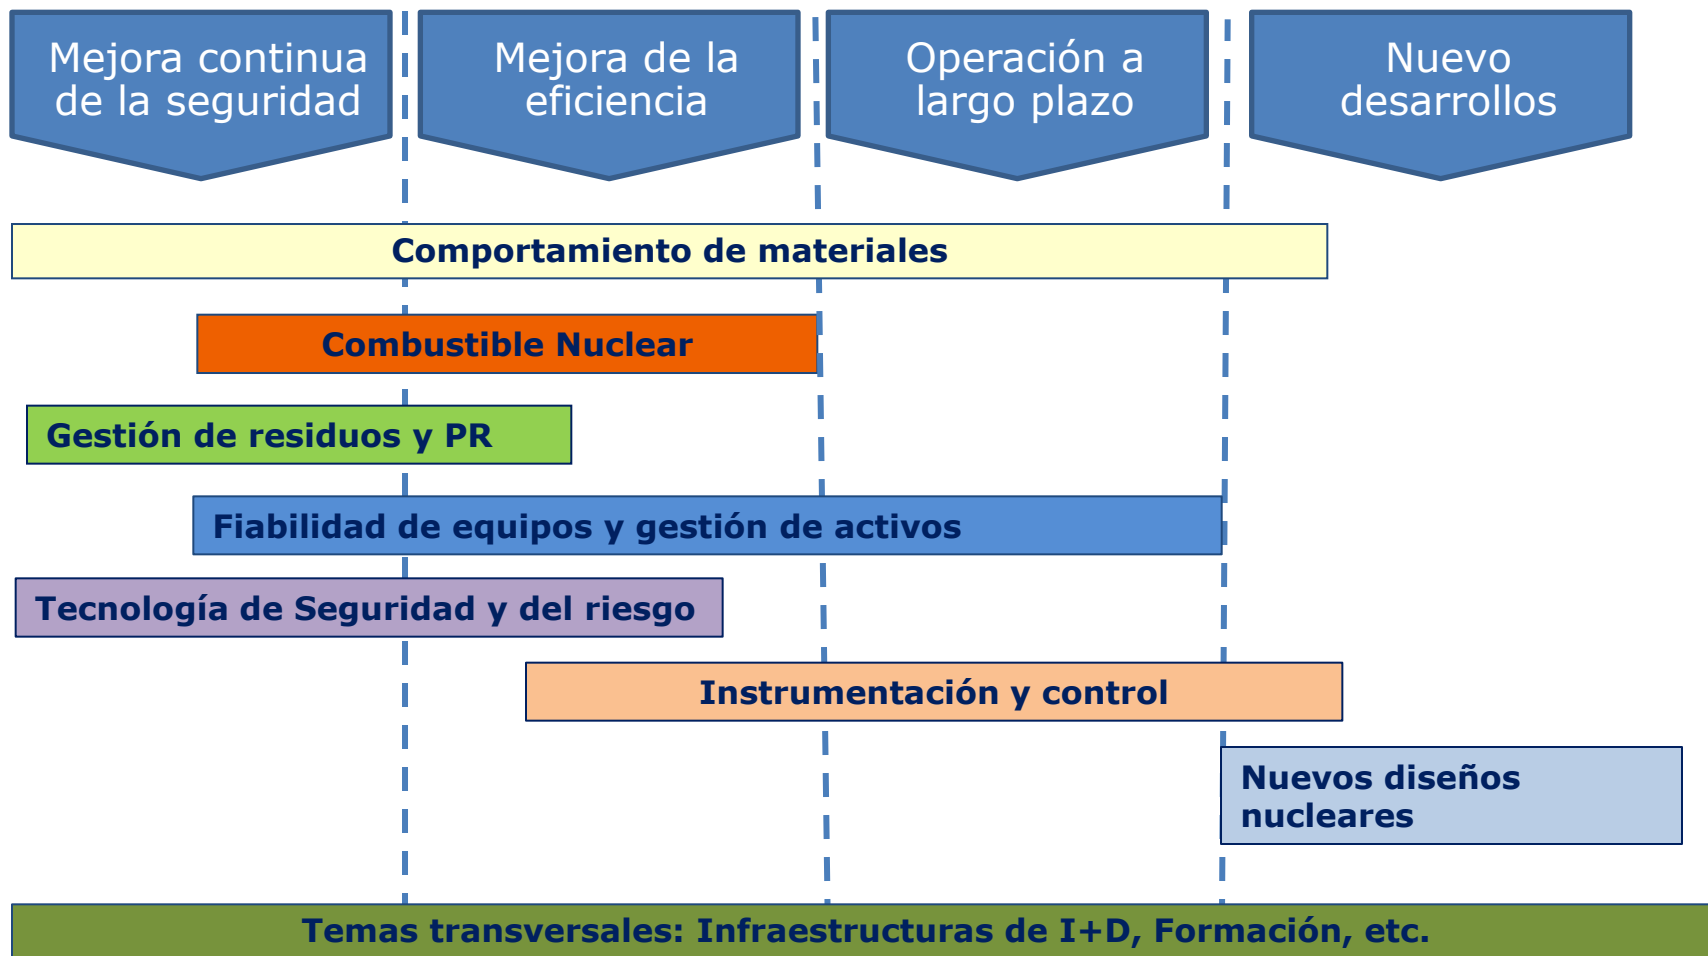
Mejora continua de la seguridad

Mejora de la eficiencia

Operación a largo plazo

Nuevo desarrollos

Comportamiento de materiales

Combustible Nuclear

Gestión de residuos y PR

Fiabilidad de equipos y gestión de activos

Tecnología de Seguridad y del riesgo

Instrumentación y control

Nuevos diseños nucleares

Temas transversales: Infraestructuras de I+D, Formación, etc.